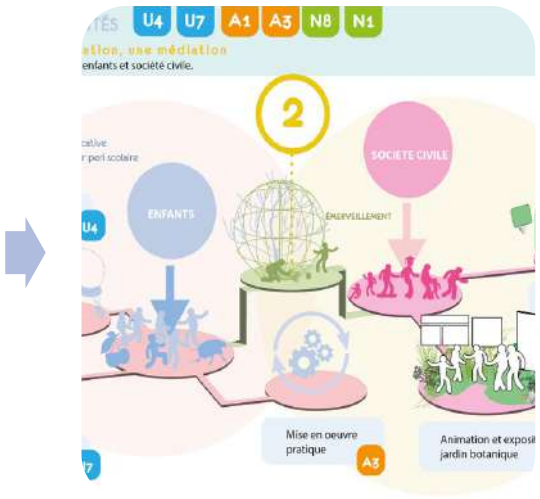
TÉS U4 U7 A1 A3 N8 N1

ation, une médiation

enfants et société civile.

cative

r peri scolaire

2

SOCIETE CIVILE

ENFANTS

ÉMERVEILLEMENT

U4

Mise en oeuvre pratique

A3

Animation et exposi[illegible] jardin botanique

U7